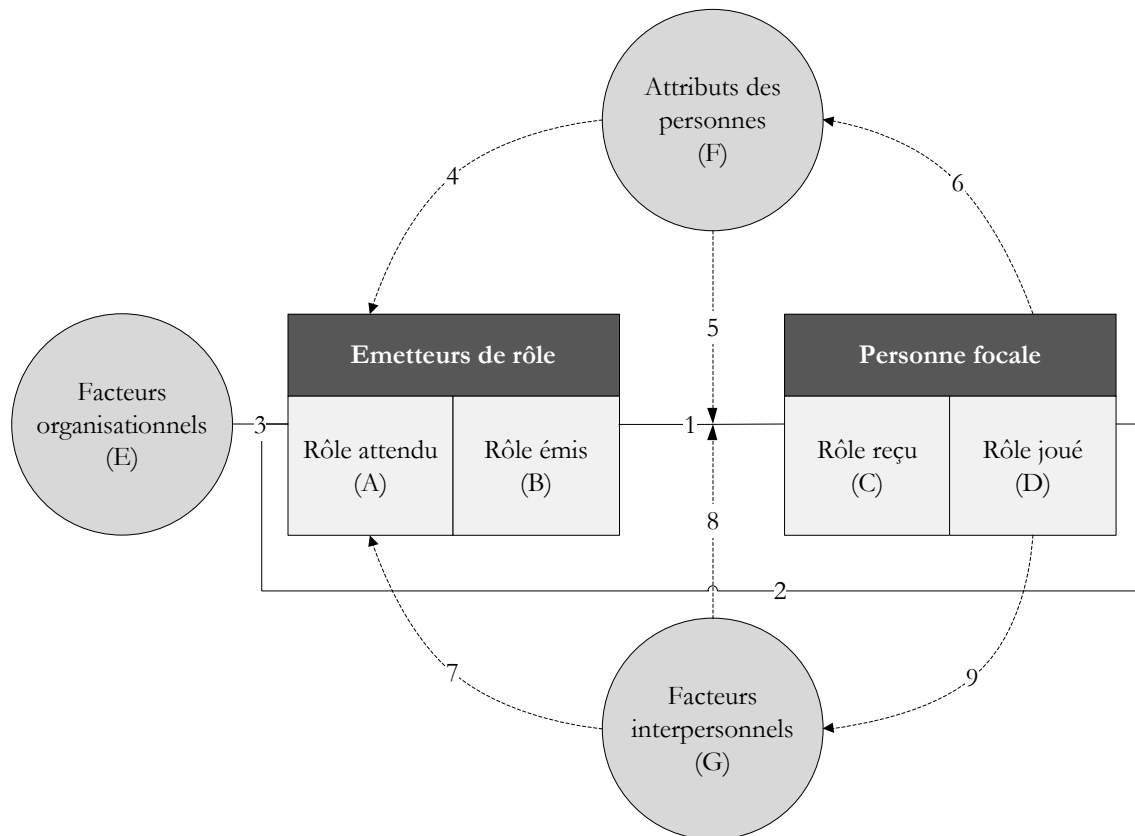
Attributs des personnes
(F)

4

6

5

Emetteurs de rôle

Personne focale

Facteurs organisationnels
(E)

3

Rôle attendu
(A)

Rôle émis
(B)

1

Rôle reçu
(C)

Rôle joué
(D)

8

2

7

9

Facteurs interpersonnels
(G)